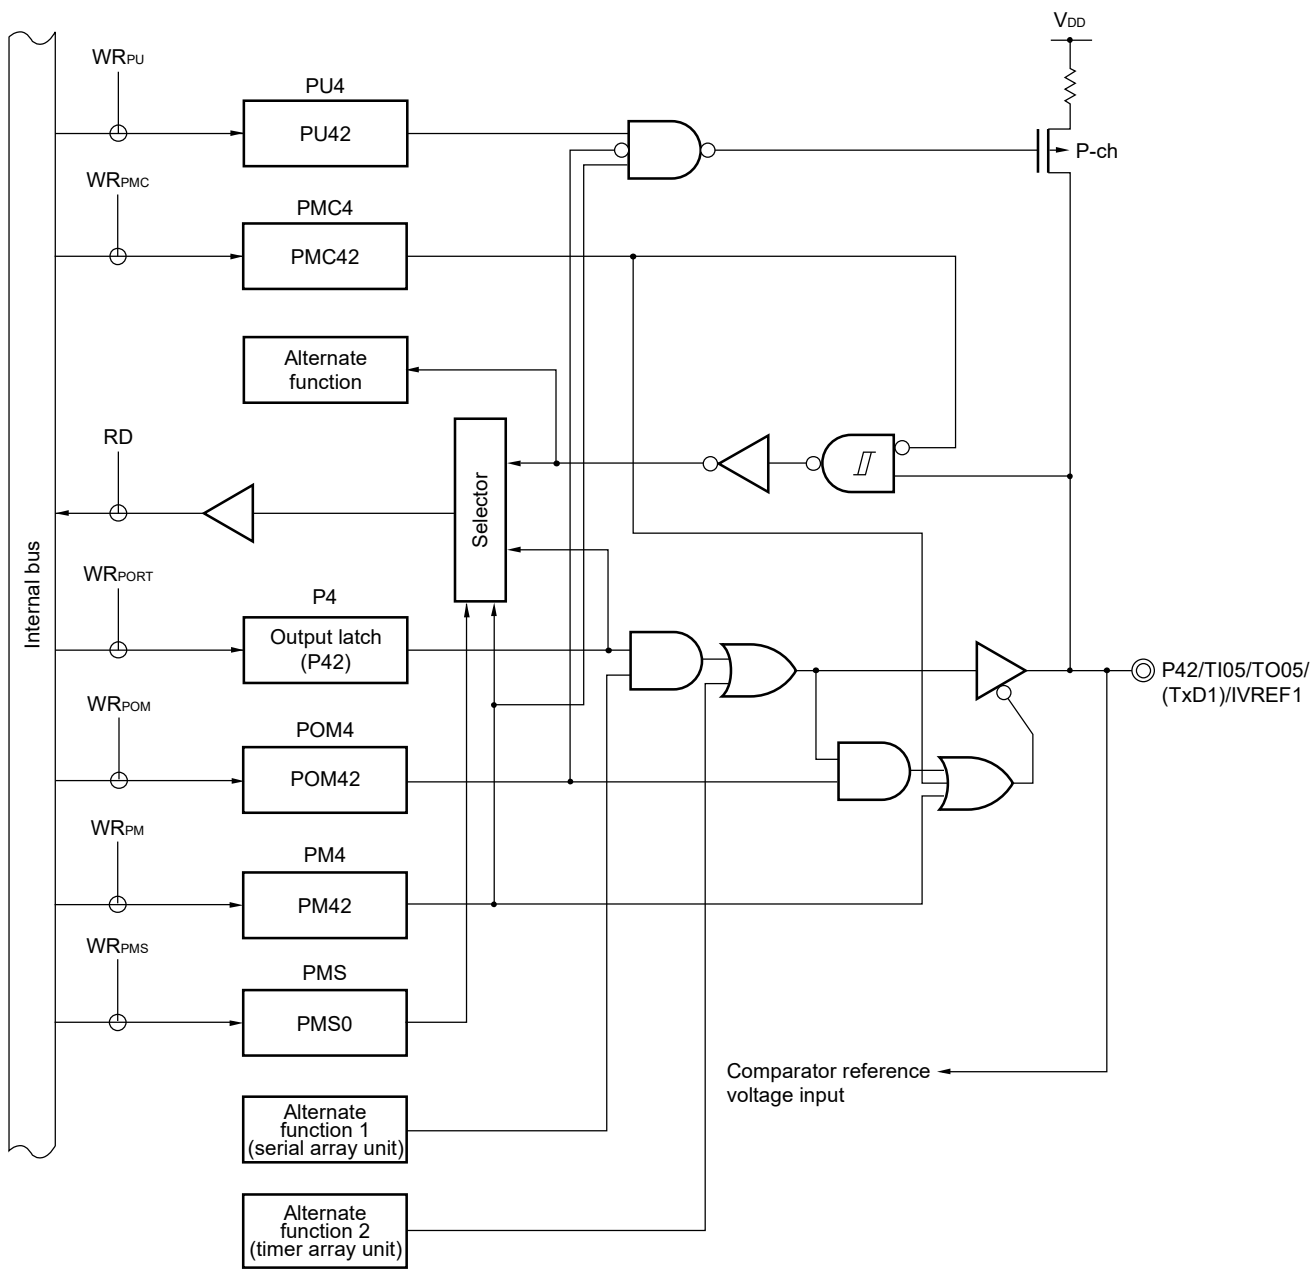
$V_{DD}$

$WR_{PU}$

PU4

PU42

P-ch

$WR_{PMC}$

PMC4

PMC42

Alternate function

RD

Selector

Internal bus

$WR_{PORT}$

P4

Output latch (P42)

P42/TI05/TO05/(TxD1)/IVREF1

$WR_{POM}$

POM4

POM42

$WR_{PM}$

PM4

PM42

$WR_{PMS}$

PMS

PMS0

Comparator reference voltage input

Alternate function 1 (serial array unit)

Alternate function 2 (timer array unit)